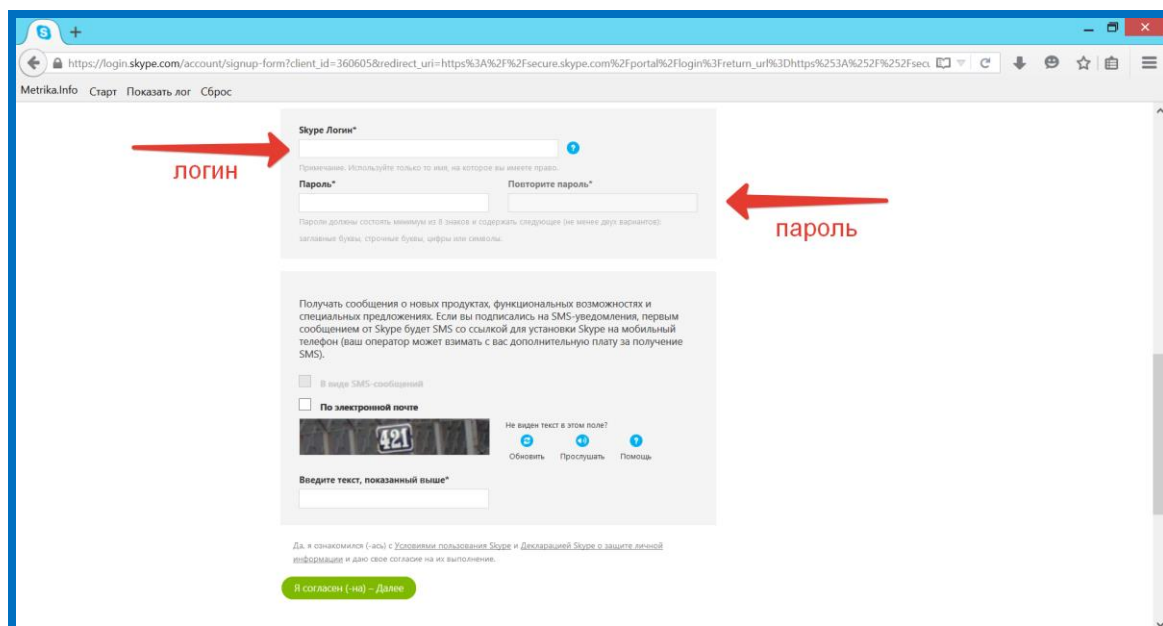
https://login.skype.com/account/signup-form?client_id=360605&redirect_uri=https%3A%2F%2Fsecure.skype.com%2Fportal%2Flogin%3Freturn_url%3Dhttps%253A%252F%252Fsecu

Metrika.Info Старт Показать лог Сброс

Skype Логин*

логин

Примечание. Используйте только то имя, на которое вы имеете право.

Пароль*

Повторите пароль*

пароль

Пароли должны состоять минимум из 8 знаков и содержать следующее (не менее двух вариантов): заглавные буквы, строчные буквы, цифры или символы.

Получать сообщения о новых продуктах, функциональных возможностях и специальных предложениях. Если вы подписались на SMS-уведомления, первым сообщением от Skype будет SMS со ссылкой для установки Skype на мобильный телефон (ваш оператор может взимать с вас дополнительную плату за получение SMS).

В виде SMS-сообщений

По электронной почте

421

Не виден текст в этом поле?

Обновить Прослушать Помощь

Введите текст, показанный выше*

Да, я ознакомился (-ась) с Условиями пользования Skype и Декларацией Skype о защите личной информации и даю свое согласие на их выполнение.

Я согласен (-на) – Далее